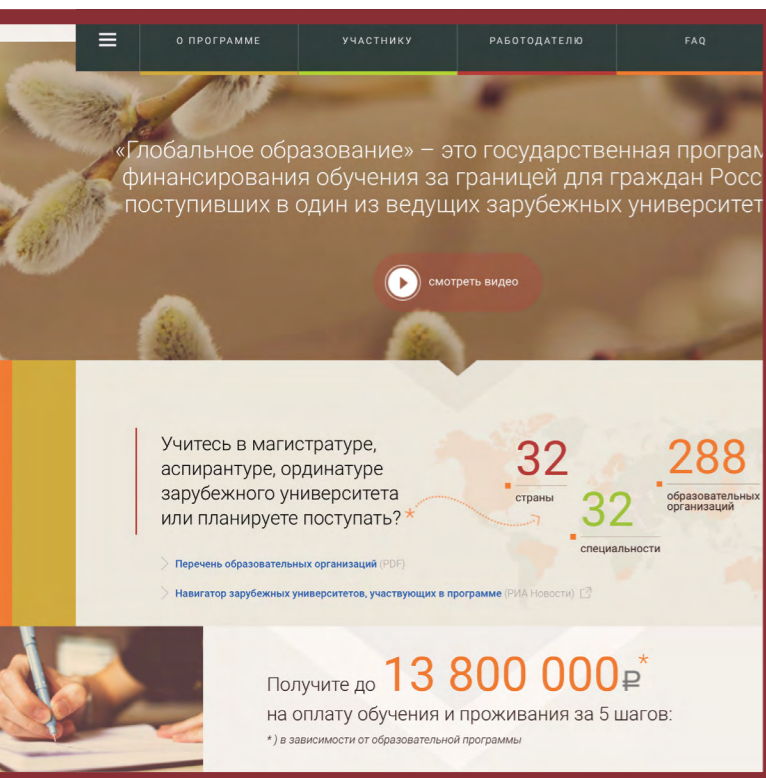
О ПРОГРАММЕ | УЧАСТНИКУ | РАБОТОДАТЕЛЮ | FAQ

«Глобальное образование» – это государственная програм финансирования обучения за границей для граждан Росс поступивших в один из ведущих зарубежных университет

смотреть видео

Учитесь в магистратуре, аспирантуре, ординатуре зарубежного университета или планируете поступать? *

32 страны

32 специальности

288 образовательных организаций

Перечень образовательных организаций (PDF)

Навигатор зарубежных университетов, участвующих в программе (РИА Новости)

Получите до 13 800 000₽ *
на оплату обучения и проживания за 5 шагов:

* ) в зависимости от образовательной программы